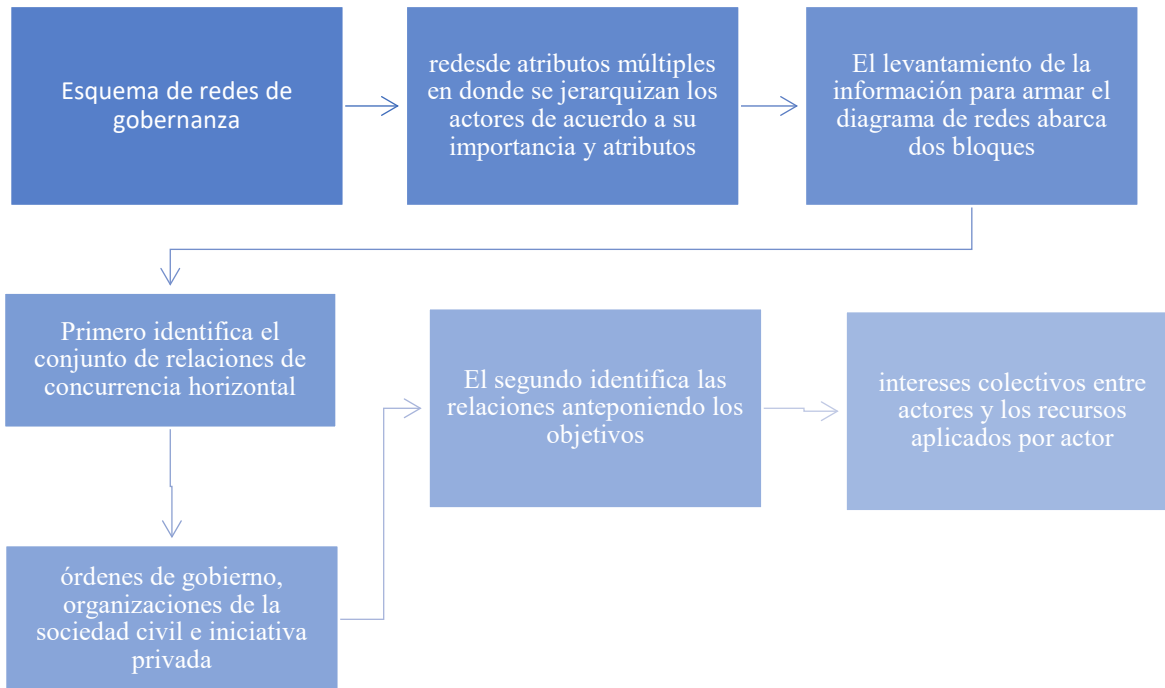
Esquema de redes de gobernanza

redesde atributos múltiples en donde se jerarquizan los actores de acuerdo a su importancia y atributos

El levantamiento de la información para armar el diagrama de redes abarca dos bloques

Primero identifica el conjunto de relaciones de concurrencia horizontal

órdenes de gobierno, organizaciones de la sociedad civil e iniciativa privada

El segundo identifica las relaciones anteponiendo los objetivos

intereses colectivos entre actores y los recursos aplicados por actor